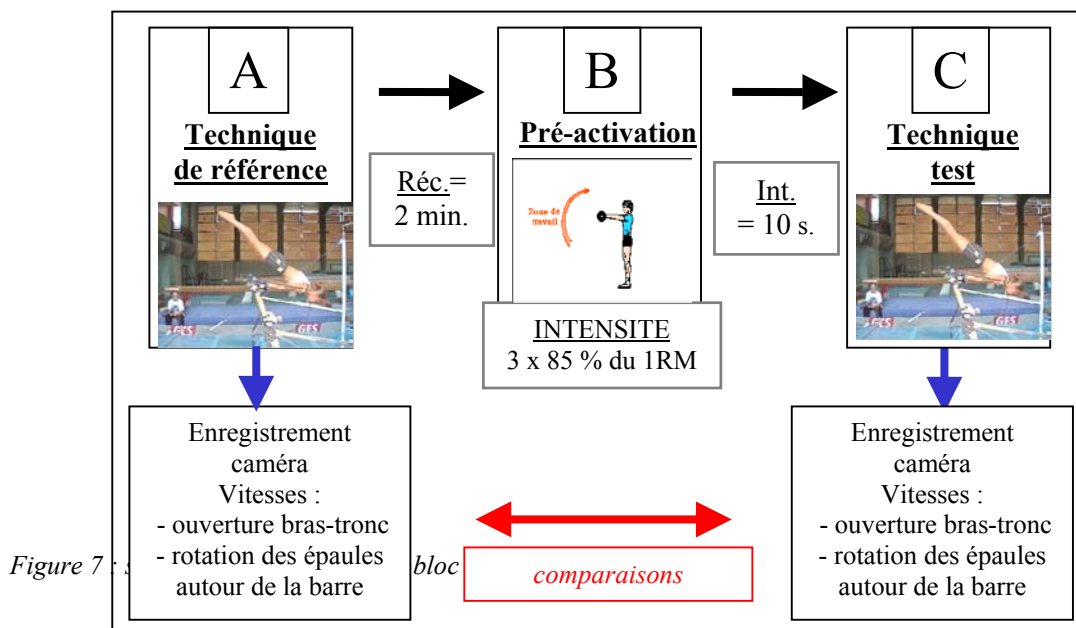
A

Technique de référence

Réc.= 2 min.

B

Pré-activation

Zone de travail

INTENSITE
3 x 85 % du 1RM

Int. = 10 s.

C

Technique test

Enregistrement caméra
Vitesses :
- ouverture bras-tronc
- rotation des épaules autour de la barre

Figure 7 : s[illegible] bloc

comparaisons

Enregistrement caméra
Vitesses :
- ouverture bras-tronc
- rotation des épaules autour de la barre